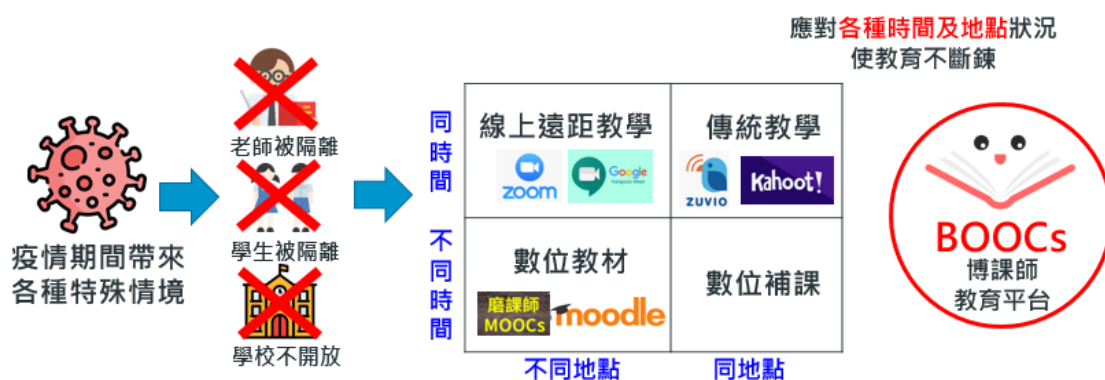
應對各種時間及地點狀況
使教育不斷鍊

疫情期間帶來
各種特殊情境

老師被隔離

學生被隔離

學校不開放

| | | |
|---|---|---|
| 同時間 | 線上遠距教學 zoom Google Hangouts Meet | 傳統教學 ZUVIO Kahoot! |
| 不同時間 | 數位教材 磨課師 MOOCs moodle | 數位補課 |
| | 不同地點 | 同地點 |

BOOCs
博課師
教育平台